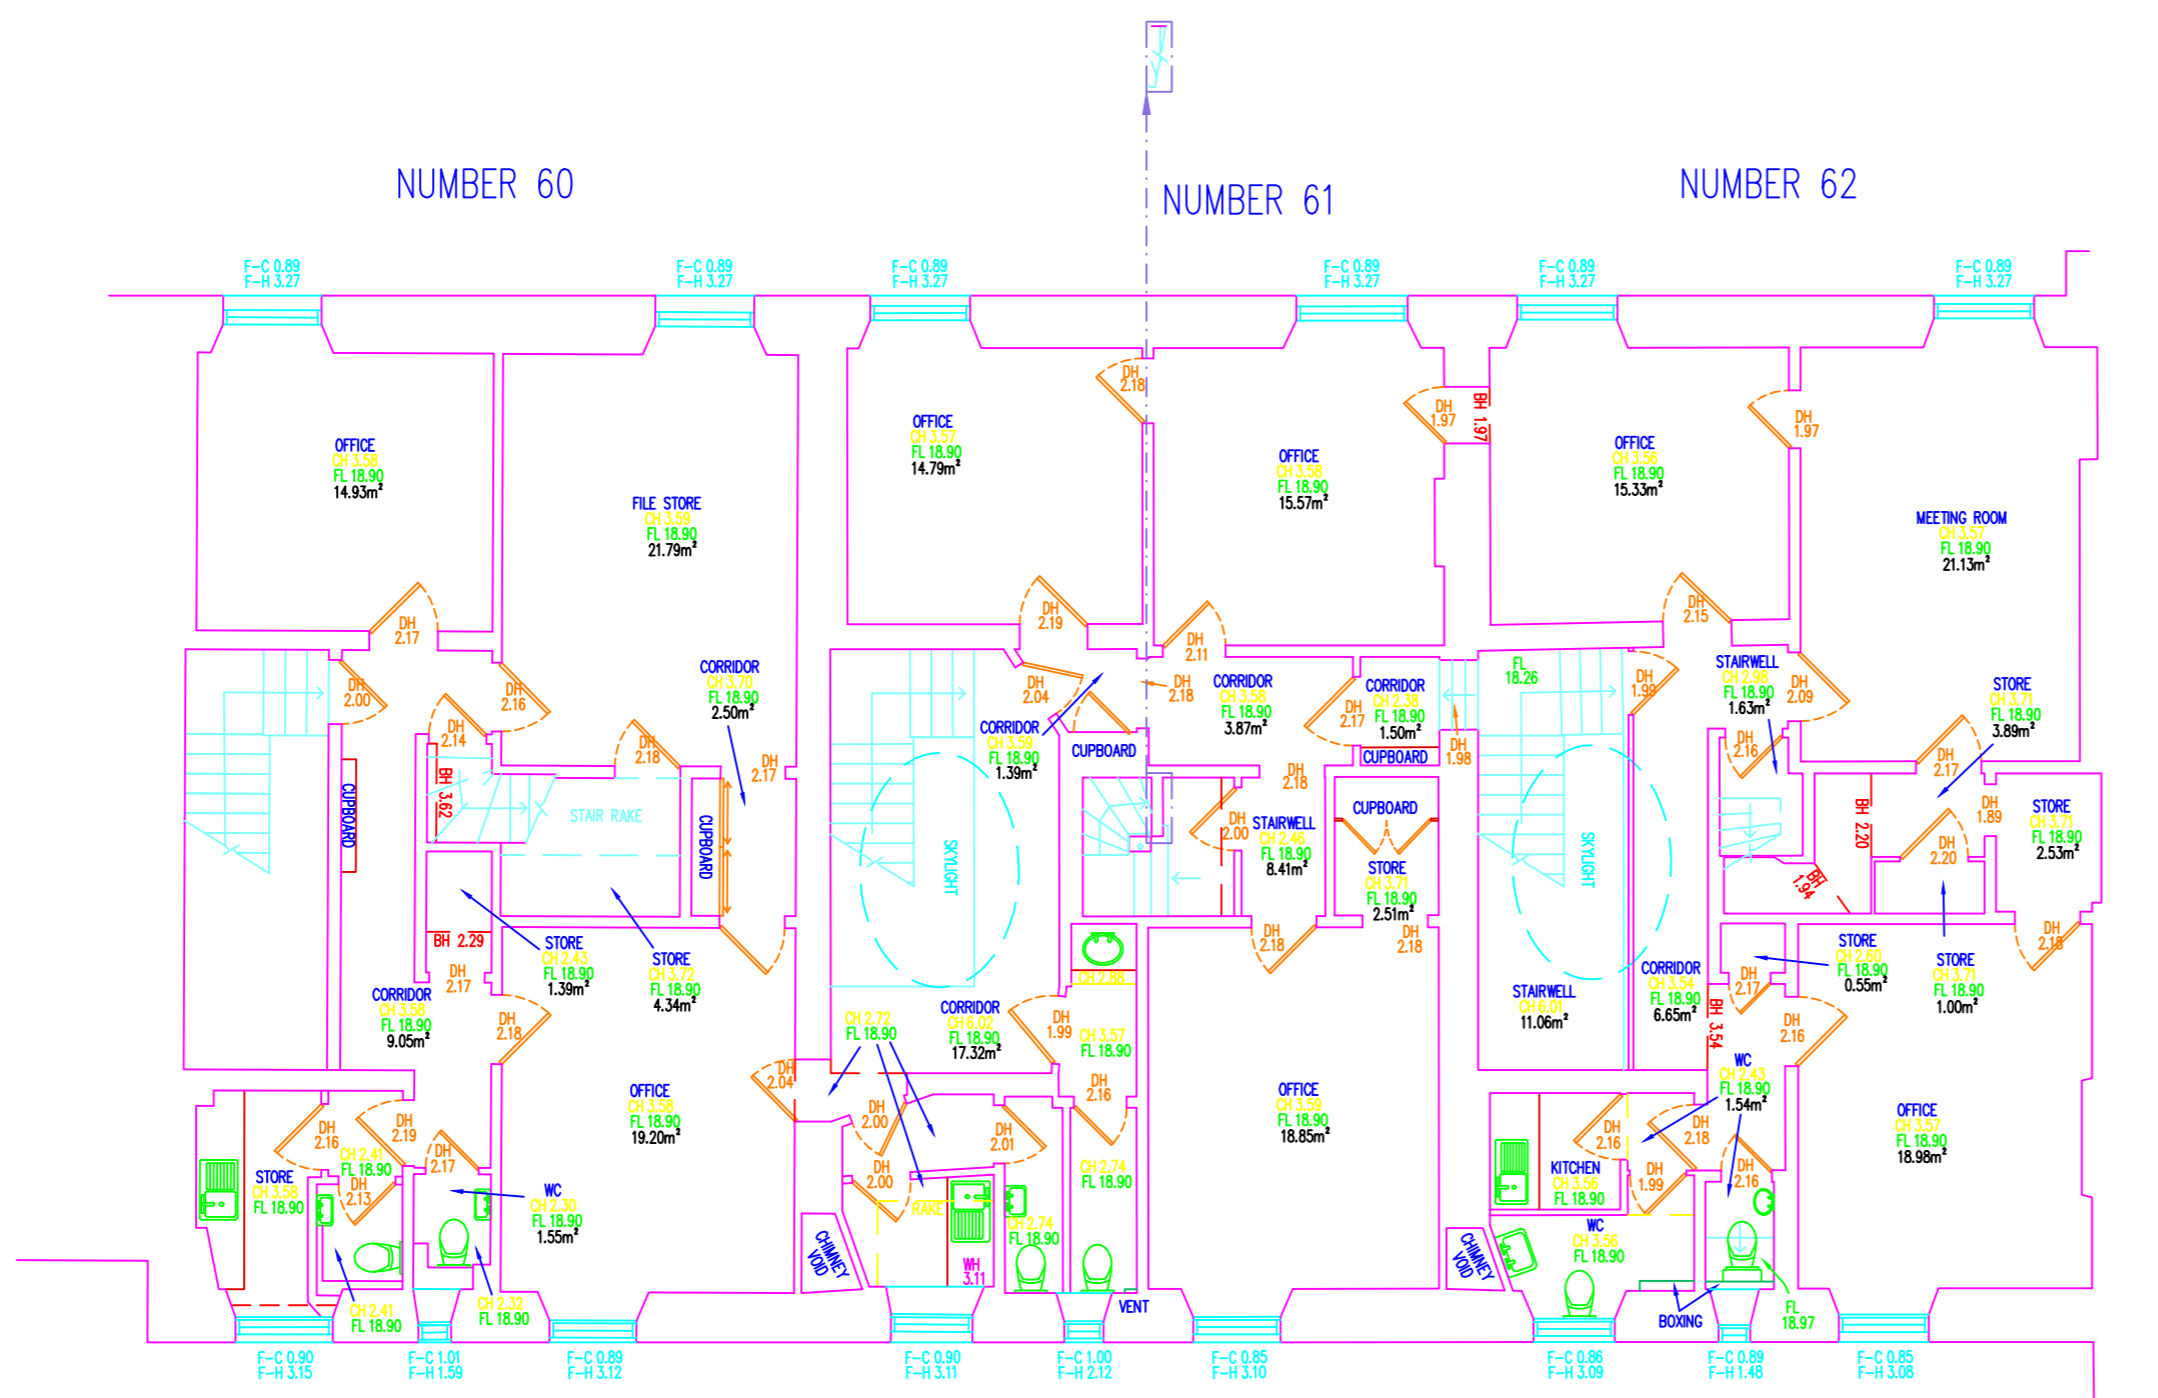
NUMBER 60

NUMBER 61

NUMBER 62

F-C 0.89
F-H 3.27

F-C 0.89
F-H 3.27

F-C 0.89
F-H 3.27

F-C 0.89
F-H 3.27

F-C 0.89
F-H 3.27

F-C 0.89
F-H 3.27

OFFICE
CH 3.58
FL 18.90
14.93m²

FILE STORE
CH 3.59
FL 18.90
21.79m²

OFFICE
CH 3.57
FL 18.90
14.79m²

DH
2.18

OFFICE
CH 3.58
FL 18.90
15.57m²

DH
1.97

BH 1.97

OFFICE
CH 3.56
FL 18.90
15.33m²

DH
1.97

MEETING ROOM
CH 3.57
FL 18.90
21.13m²

DH
2.17

DH
2.00

DH
2.16

CORRIDOR
CH 3.70
FL 18.90
2.50m²

DH
2.19

DH
2.11

DH
2.15

DH
2.14

DH
2.18

DH
2.17

CUPBOARD

BH 3.62

STAIR RAKE

CUPBOARD

DH
2.04

CORRIDOR
CH 3.59
FL 18.90
1.39m²

CUPBOARD

DH
2.18

CORRIDOR
CH 3.58
FL 18.90
3.87m²

DH
2.17

CORRIDOR
CH 2.38
FL 18.90
1.50m²

CUPBOARD

FL
18.26

DH
1.98

DH
1.98

STAIRWELL
CH 2.98
FL 18.90
1.63m²

DH
2.09

STORE
CH 3.71
FL 18.90
3.89m²

DH
2.16

SKYLIGHT

DH
2.18

DH
2.00

STAIRWELL
CH 2.46
FL 18.90
8.41m²

CUPBOARD

STORE
CH 3.71
FL 18.90
2.51m²

SKYLIGHT

DH
2.17

BH 2.20

DH
1.89

STORE
CH 3.71
FL 18.90
2.53m²

DH
2.20

BH 1.94

BH 2.29

STORE
CH 2.43
FL 18.90
1.39m²

STORE
CH 3.72
FL 18.90
4.34m²

DH
2.18

DH
2.18

CH 2.88

DH
2.18

DH
2.17

CORRIDOR
CH 3.58
FL 18.90
9.05m²

DH
2.18

CORRIDOR
CH 6.02
FL 18.90
17.32m²

CH 2.72
FL 18.90

DH
1.99

CH 3.57
FL 18.90

STAIRWELL
CH 6.01
11.06m²

CORRIDOR
CH 3.54
FL 18.90
6.65m²

DH
2.17

STORE
CH 2.60
FL 18.90
0.55m²

STORE
CH 3.71
FL 18.90
1.00m²

BH 3.54

DH
2.16

DH
2.04

OFFICE
CH 3.58
FL 18.90
19.20m²

DH
2.16

OFFICE
CH 3.59
FL 18.90
18.85m²

WC
CH 2.43
FL 18.90
1.54m²

OFFICE
CH 3.57
FL 18.90
18.98m²

DH
2.16

DH
2.19

CH 2.41
FL 18.90

DH
2.13

DH
2.17

STORE
CH 3.58
FL 18.90

WC
CH 2.30
FL 18.90
1.55m²

DH
2.00

DH
2.00

DH
2.01

RAKE

CH 2.74
FL 18.90

CH 2.74
FL 18.90

WH
3.11

CHIMNEY VOID

DH
2.16

DH
2.18

KITCHEN
CH 3.56
FL 18.90

DH
1.99

DH
2.16

WC
CH 3.56
FL 18.90

CHIMNEY VOID

CH 2.41
FL 18.90

CH 2.32
FL 18.90

VENT

BOXING

FL
18.97

F-C 0.90
F-H 3.15

F-C 1.01
F-H 1.59

F-C 0.89
F-H 3.12

F-C 0.90
F-H 3.11

F-C 1.00
F-H 2.12

F-C 0.85
F-H 3.10

F-C 0.86
F-H 3.09

F-C 0.89
F-H 1.48

F-C 0.85
F-H 3.08